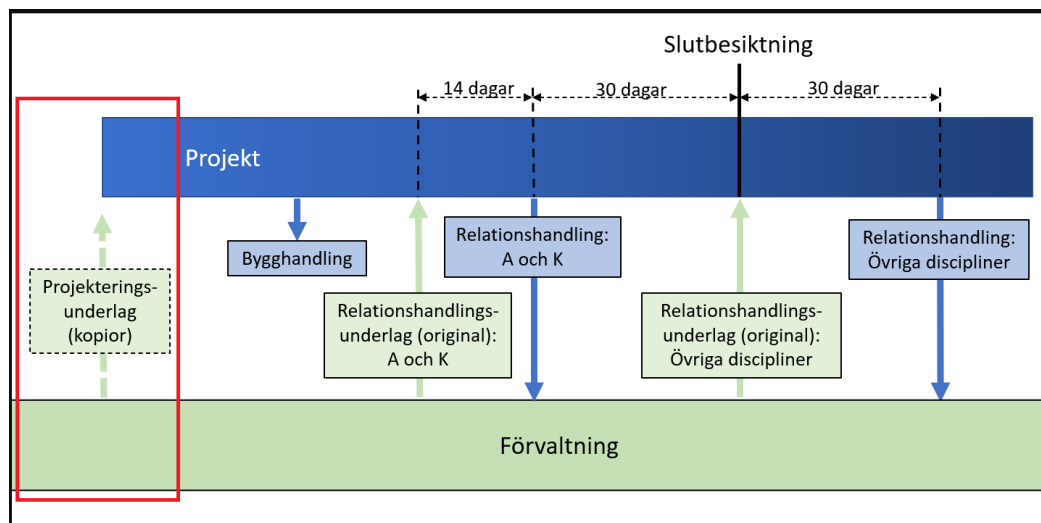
Slutbesiktning

14 dagar

30 dagar

30 dagar

Projekt

Bygghandling

Relationshandling: A och K

Relationshandling: Övriga discipliner

Projekterings-underlag (kopior)

Relationshandlings-underlag (original): A och K

Relationshandlings-underlag (original): Övriga discipliner

Förvaltning